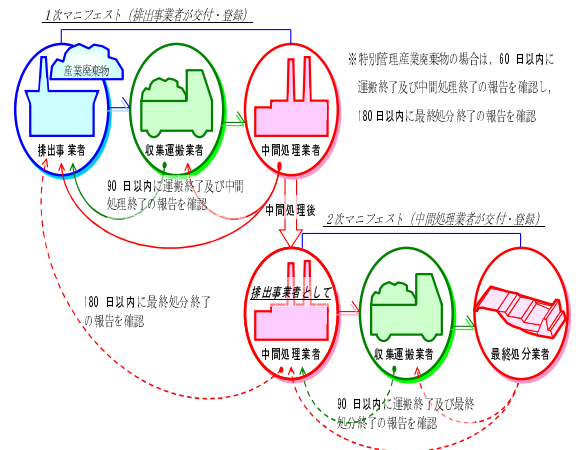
1次マニフェスト（排出事業者が交付・登録）

産業廃棄物

排出事 業者

収集運搬業者

中間処理業者

※特別管理産業廃棄物の場合は，60 日以内に運搬終了及び中間処理終了の報告を確認し，180 日以内に最終処分終了の報告を確認

90 日以内に運搬終了及び中間処理終了の報告を確認

中間処理後

2次マニフェスト（中間処理業者が交付・登録）

180 日以内に最終処分終了の報告を確認

排出事業者として

中間処理業者

収集運搬業者

最終処分業者

90 日以内に運搬終了及び最終処分終了の報告を確認